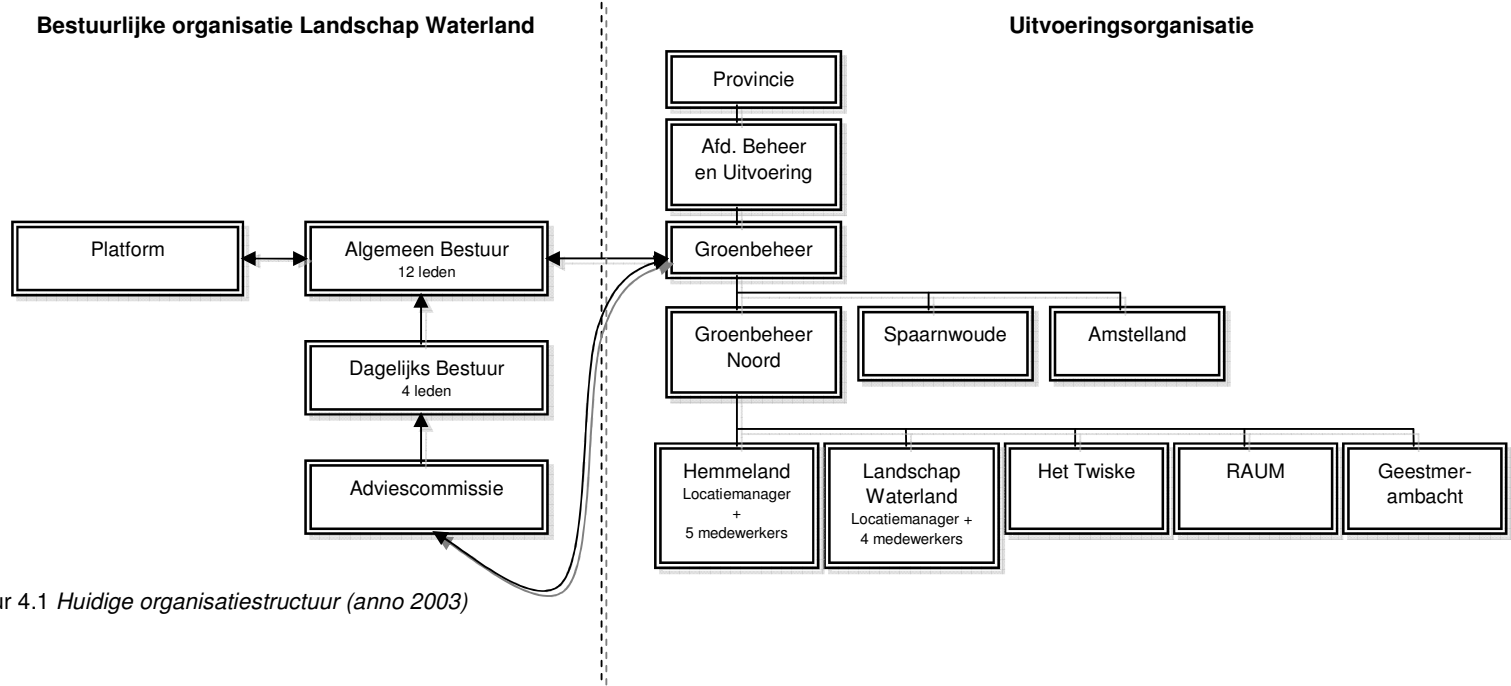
Bestuurlijke organisatie Landschap Waterland

Uitvoeringsorganisatie

Provincie

Afd. Beheer en Uitvoering

Platform

Algemeen Bestuur
12 leden

Groenbeheer

Groenbeheer Noord

Spaarnwoude

Amstelland

Dagelijks Bestuur
4 leden

Adviescommissie

Hemmeland
Locatiemanager + 5 medewerkers

Landschap Waterland
Locatiemanager + 4 medewerkers

Het Twiske

RAUM

Geestmerambacht

ur 4.1 *Huidige organisatiestructuur (anno 2003)*